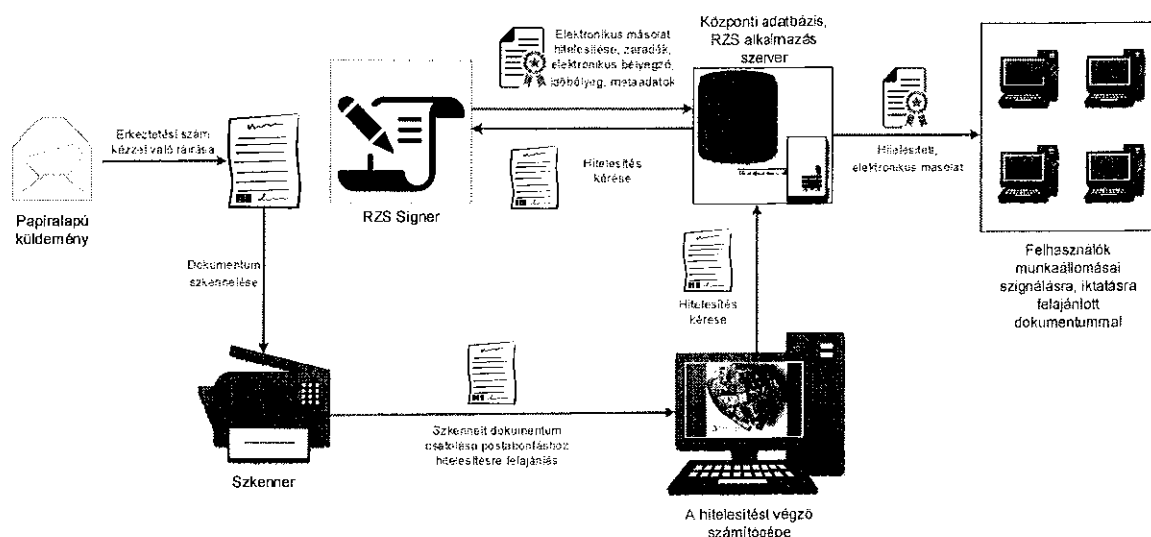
Papíralapú küldemény

Érkeztetési szám kézzel való ráírása

Dokumentum szkennelése

Szkenner

Szkennelt dokumentum csatolása postabontáshoz hitelesítésre felajánlás

A hitelesítést végző számítógépe

Hitelesítés kérése

RZS Signer

Elektronikus másolat hitelesítése, záradék, elektronikus bélyegző, időbélyeg, metaadatok

Hitelesítés kérése

Központi adatbázis, RZS alkalmazás szerver

Hitelesített, elektronikus másolat

Felhasználók munkaállomásai szignálásra, iktatásra felajánlott dokumentummal